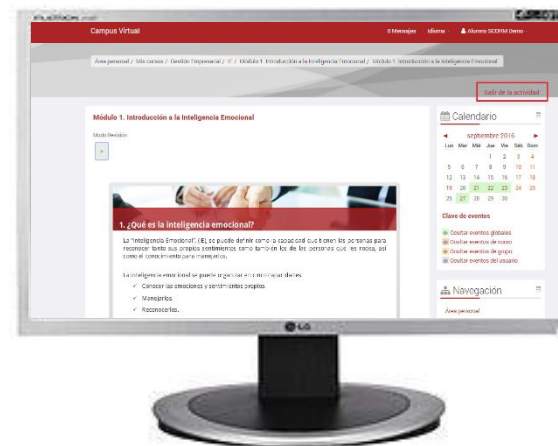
Campus Virtual

0 Mensajes Idioma Alumno SEDHM Demo

Área personal / Mis cursos / Gestión Empresarial / IE / Módulo 1. Introducción a la Inteligencia Emocional / Módulo 1. Introducción a la Inteligencia Emocional

Salir de la actividad

Módulo 1. Introducción a la Inteligencia Emocional

Modo Revisión

1. ¿Qué es la inteligencia emocional?

La "Inteligencia Emocional" (IE) se puede definir como la capacidad que tienen las personas para reconocer tanto sus propios sentimientos como también los de las personas que les rodea, así como el conocimiento para manejarlos.

La inteligencia emocional se puede organizar en cinco capacidades:

✓ Conocer las emociones y sentimientos propios.

✓ Manejarlos.

✓ Reconocerlos.

Calendario

◄ septiembre 2016 ►

| Lun | Mar | Mié | Jue | Vie | Sáb | Dom |
|---|---|---|---|---|---|---|
| | | | 1 | 2 | 3 | 4 |
| 5 | 6 | 7 | 8 | 9 | 10 | 11 |
| 12 | 13 | 14 | 15 | 16 | 17 | 18 |
| 19 | 20 | 21 | 22 | 23 | 24 | 25 |
| 26 | 27 | 28 | 29 | 30 | | |

Clave de eventos

Ocultar eventos globales

Ocultar eventos de curso

Ocultar eventos de grupo

Ocultar eventos del usuario

Navegación

Área personal

LG